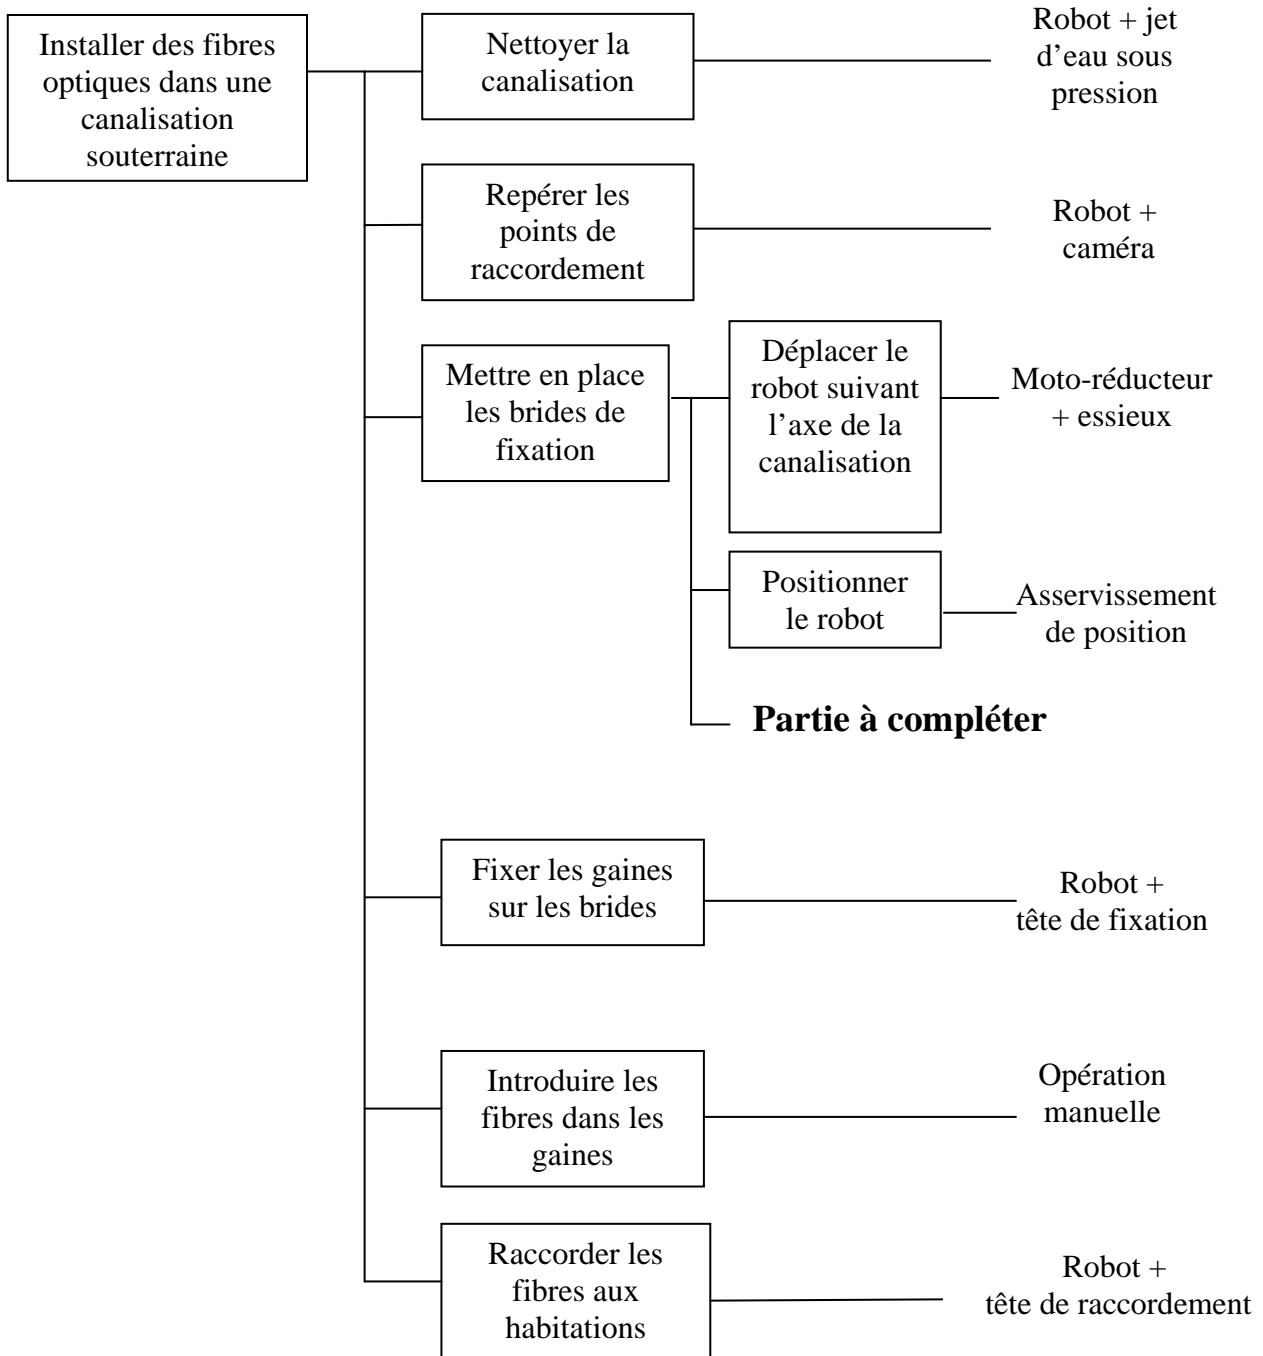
Installer des fibres optiques dans une canalisation souterraine

Nettoyer la canalisation

Robot + jet d'eau sous pression

Repérer les points de raccordement

Robot + caméra

Mettre en place les brides de fixation

Déplacer le robot suivant l'axe de la canalisation

Moto-réducteur + essieux

Positionner le robot

Asservissement de position

**Partie à compléter**

Fixer les gaines sur les brides

Robot + tête de fixation

Introduire les fibres dans les gaines

Opération manuelle

Raccorder les fibres aux habitations

Robot + tête de raccordement